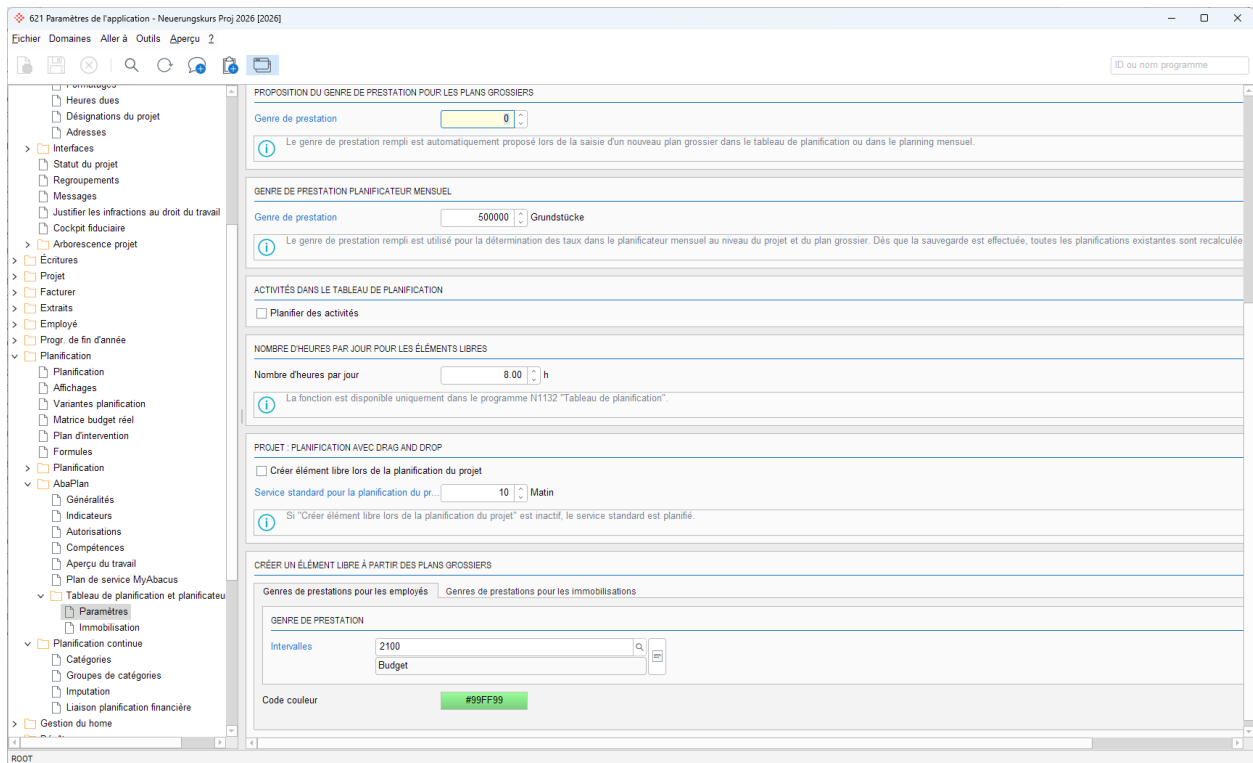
621 Paramètres de l'application - Neuerungskurs Proj 2026 [2026]

Fichier Domaines Aller à Outils Aperçu ?

ID ou nom programme

Formatages
Heures dues
Désignations du projet
Adresses
Interfaces
Statut du projet
Regroupements
Messages
Justifier les infractions au droit du travail
Cockpit fiduciaire
Arborescence projet
Écritures
Projet
Facturer
Extraits
Employé
Progr. de fin d'année
Planification
Planification
Affichages
Variantes planification
Matrice budget réel
Plan d'intervention
Formules
Planification
AbaPlan
Généralités
Indicateurs
Autorisations
Compétences
Aperçu du travail
Plan de service MyAbacus
Tableau de planification et planificateu
Paramètres
Immobilisation
Planification continue
Catégories
Groupes de catégories
Imputation
Liaison planification financière
Gestion du home
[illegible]

PROPOSITION DU GENRE DE PRESTATION POUR LES PLANS GROSSIERS

Genre de prestation 0

Le genre de prestation rempli est automatiquement proposé lors de la saisie d'un nouveau plan grossier dans le tableau de planification ou dans le planning mensuel.

GENRE DE PRESTATION PLANIFICATEUR MENSUEL

Genre de prestation 500000 Grundstücke

Le genre de prestation rempli est utilisé pour la détermination des taux dans le planificateur mensuel au niveau du projet et du plan grossier. Dès que la sauvegarde est effectuée, toutes les planifications existantes sont recalculée

ACTIVITÉS DANS LE TABLEAU DE PLANIFICATION

Planifier des activités

NOMBRE D'HEURES PAR JOUR POUR LES ÉLÉMENTS LIBRES

Nombre d'heures par jour 8.00 h

La fonction est disponible uniquement dans le programme N1132 "Tableau de planification".

PROJET : PLANIFICATION AVEC DRAG AND DROP

Créer élément libre lors de la planification du projet

Service standard pour la planification du pr... 10 Matin

Si "Créer élément libre lors de la planification du projet" est inactif, le service standard est planifié.

CRÉER UN ÉLÉMENT LIBRE À PARTIR DES PLANS GROSSIERS

Genres de prestations pour les employés | Genres de prestations pour les immobilisations

GENRE DE PRESTATION

Intervalles 2100
Budget

Code couleur #99FF99

ROOT